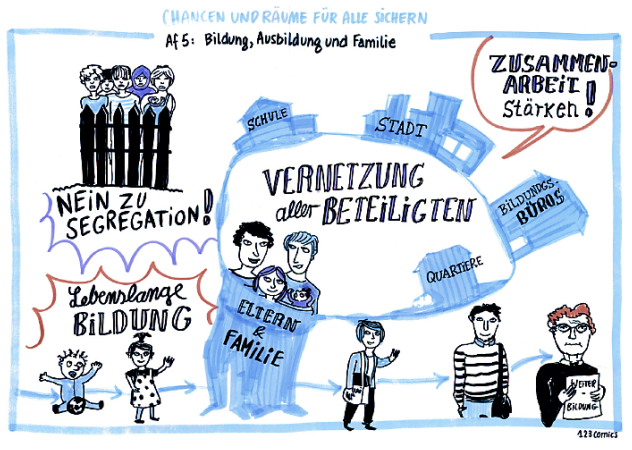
CHANCEN UND RÄUME FÜR ALLE SICHERN

Af 5: Bildung, Ausbildung und Familie

ZUSAMMEN-ARBEIT Stärken!

NEIN ZU SEGREGATION!

SCHULE

STADT

VERNETZUNG aller BETEILIGTEN

BILDUNGS-BÜROS

QUARTIERE

Lebenslange BILDUNG

ELTERN & FAMILIE

WEITER-BILDUNG

123comics